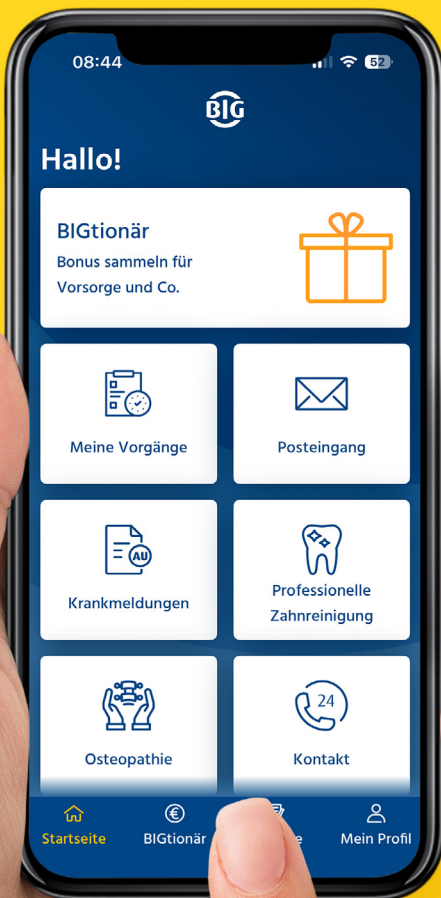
08:44

52

BIG

Hallo!

BIGtionär
Bonus sammeln für Vorsorge und Co.

Meine Vorgänge

Posteingang

AU

Krankmeldungen

Professionelle Zahnreinigung

Osteopathie

24

Kontakt

Startseite

€

BIGtionär

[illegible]e

Mein Profil